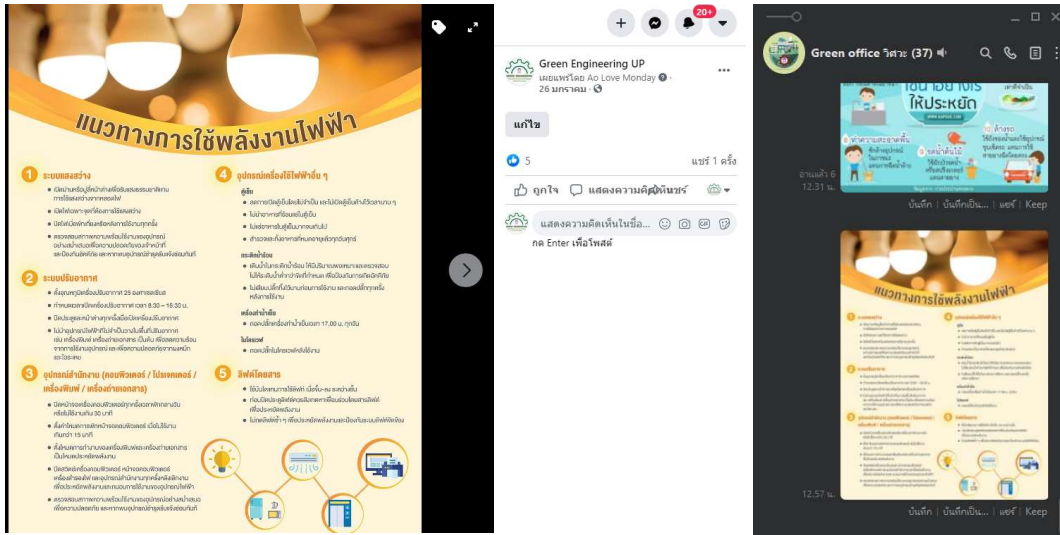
แนวทางการใช้พลังงานไฟฟ้า

1 ระบบแสงสว่าง

2 ระบบปรับอากาศ

3 อุปกรณ์สำนักงาน (คอมพิวเตอร์ / โน้ตบุ๊ค / เครื่องพิมพ์ / เครื่องถ่ายเอกสาร)

4 อุปกรณ์เครื่องใช้ไฟฟ้าอื่น ๆ

ตู้เย็น

กระติกน้ำร้อน

เครื่องทำน้ำเย็น

ไมโครเวฟ

5 ลิฟต์โดยสาร

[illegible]

20+

Green Engineering UP
เผยแพร่โดย Ao Love Monday · 26 มกราคม ·

แก้ไข

5 แชร์ 1 ครั้ง

ถูกใจ แสดงความคิดเห็น แชร์

แสดงความคิดเห็นในชื่อ...
กด Enter เพื่อโพสต์

Green office วิศวะ (37)

ใช้น้ำอย่างไรให้ประหยัด

อ่านแล้ว 6
12.31 น.

บันทึก | บันทึกเป็น... | แชร์ | Keep

แนวทางการใช้พลังงานไฟฟ้า

12.57 น.

บันทึก | บันทึกเป็น... | แชร์ | Keep